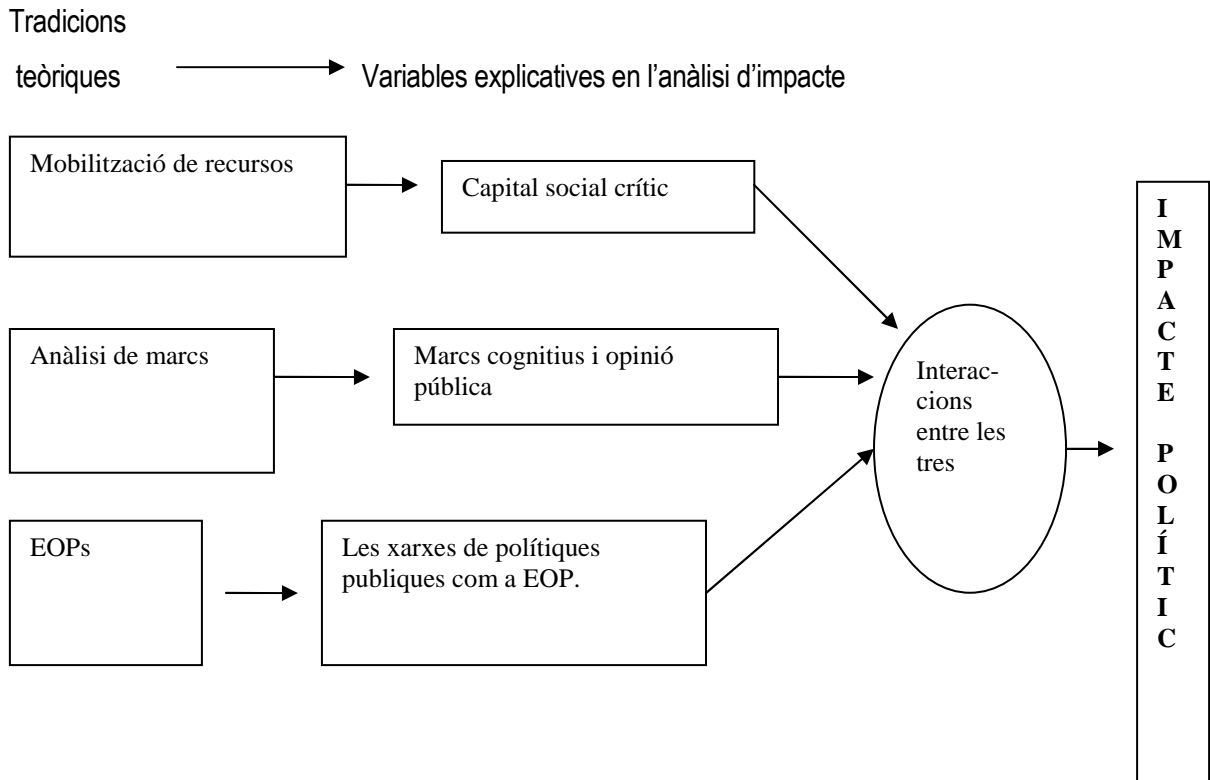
Tradicions teòriques

Variables explicatives en l'anàlisi d'impacte

Mobilització de recursos

Capital social crític

Anàlisi de marcs

Marcs cognitius i opinió pública

EOPs

Les xarxes de polítiques publiques com a EOP.

Interaccions entre les tres

IMPACTE POLÍTIC